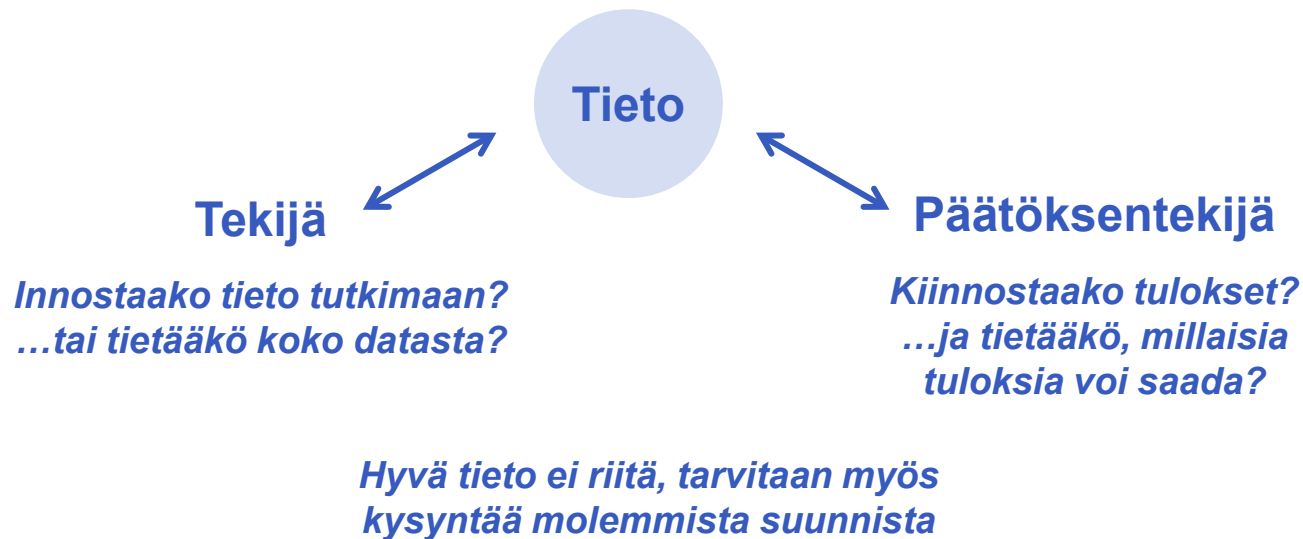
Tieto

Tekijä

Innostaako tieto tutkimaan?
…tai tietääkö koko datasta?

Päätöksentekijä

Kiinnostaako tulokset?
…ja tietääkö, millaisia tuloksia voi saada?

Hyvä tieto ei riitä, tarvitaan myös kysyntää molemmista suunnista